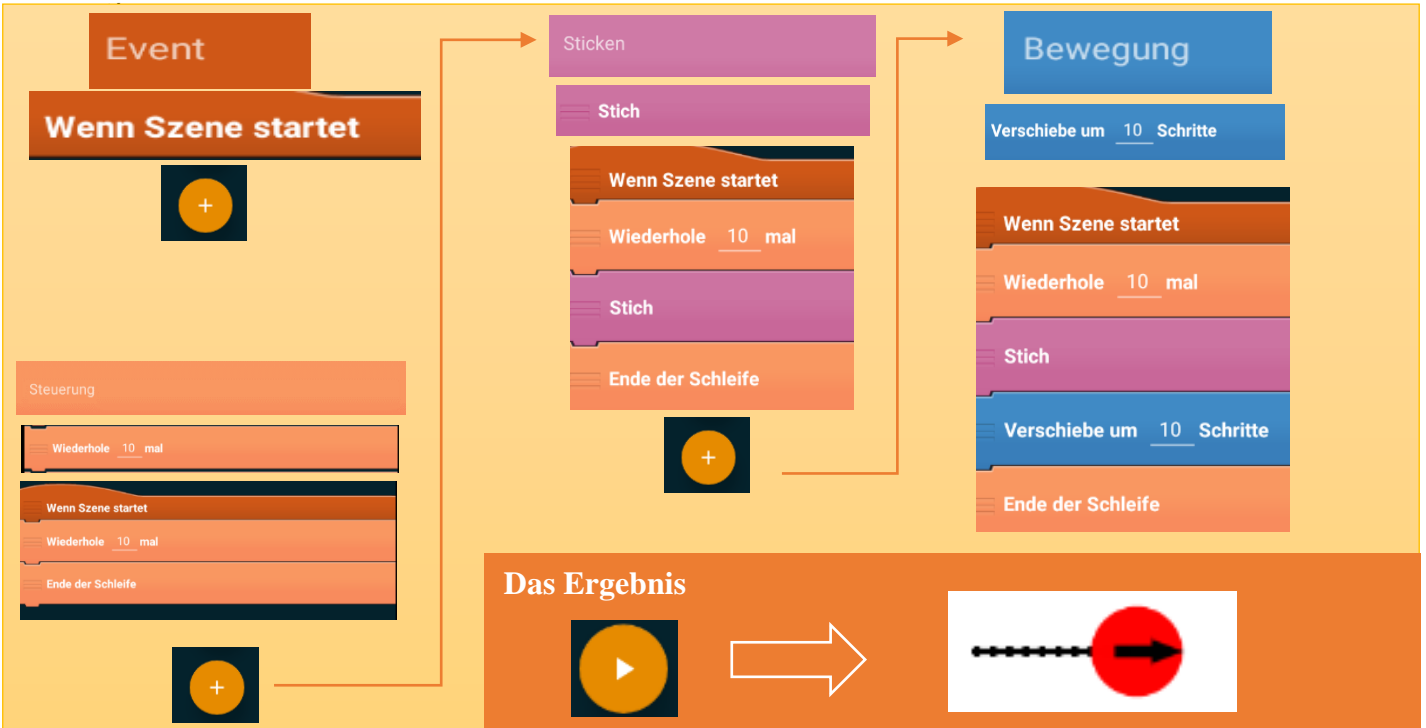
Event

Wenn Szene startet

+

Steuerung

Wiederhole 10 mal

Wenn Szene startet

Wiederhole 10 mal

Ende der Schleife

+

Sticken

Stich

Wenn Szene startet

Wiederhole 10 mal

Stich

Ende der Schleife

+

Bewegung

Verschiebe um 10 Schritte

Wenn Szene startet

Wiederhole 10 mal

Stich

Verschiebe um 10 Schritte

Ende der Schleife

Das Ergebnis